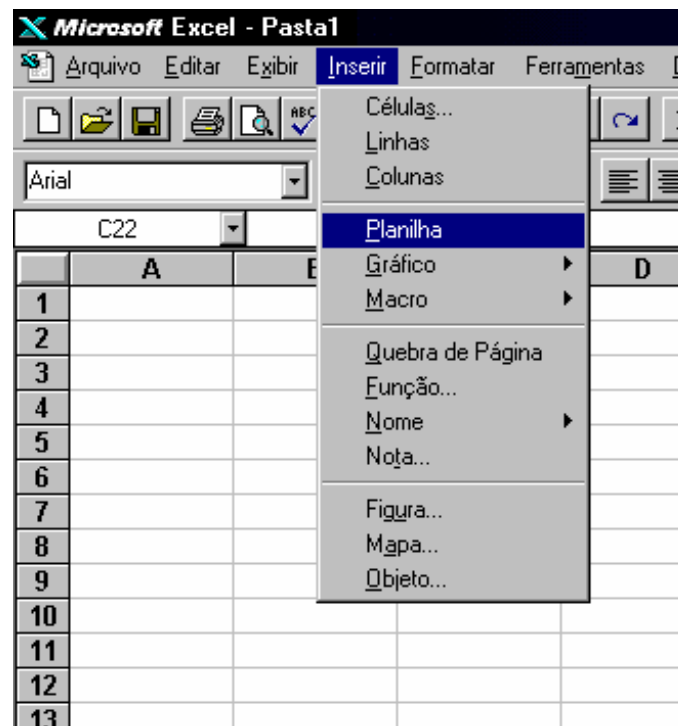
Microsoft Excel - Pasta1

Arquivo Editar Exibir Inserir Formatar Ferramentas

Arial

C22

Células...
Linhas
Colunas

Planilha
Gráfico
Macro

Quebra de Página
Função...
Nome
Nota...

Figura...
Mapa...
Objeto...

| | A | B | C | D |
|---|---|---|---|---|
| 1 | | | | |
| 2 | | | | |
| 3 | | | | |
| 4 | | | | |
| 5 | | | | |
| 6 | | | | |
| 7 | | | | |
| 8 | | | | |
| 9 | | | | |
| 10 | | | | |
| 11 | | | | |
| 12 | | | | |
| 13 | | | | |